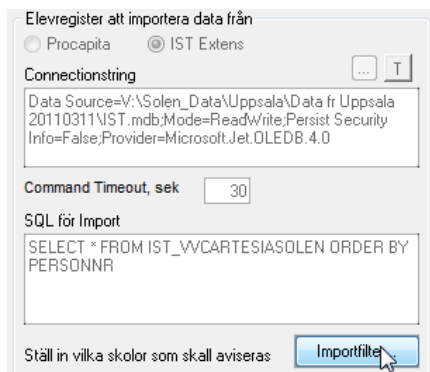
Elevregister att importera data från
Procapita IST Extens
Connectionstring
... T
Data Source=V:\Solen_Data\Uppsala\Data fr Uppsala 20110311\IST.mdb;Mode=ReadWrite;Persist Security Info=False;Provider=Microsoft.Jet.OLEDB.4.0
Command Timeout, sek 30
SQL för Import
SELECT * FROM IST_VVCARTESIASOLEN ORDER BY PERSONNR
Ställ in vilka skolor som skall aviseras
Importfilte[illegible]